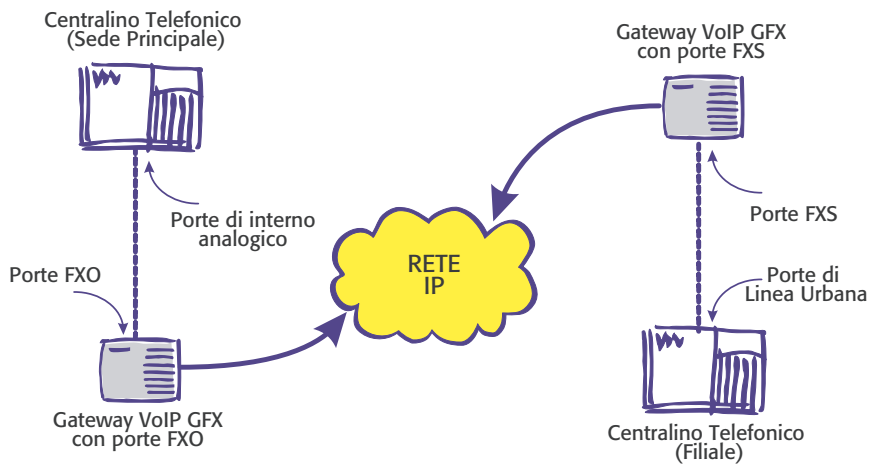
Centralino Telefonico
(Sede Principale)

Gateway VoIP GFX
con porte FXS

Porte di interno
analogico

Porte FXS

RETE
IP

Porte FXO

Porte di
Linea Urbana

Gateway VoIP GFX
con porte FXO

Centralino Telefonico
(Filiale)